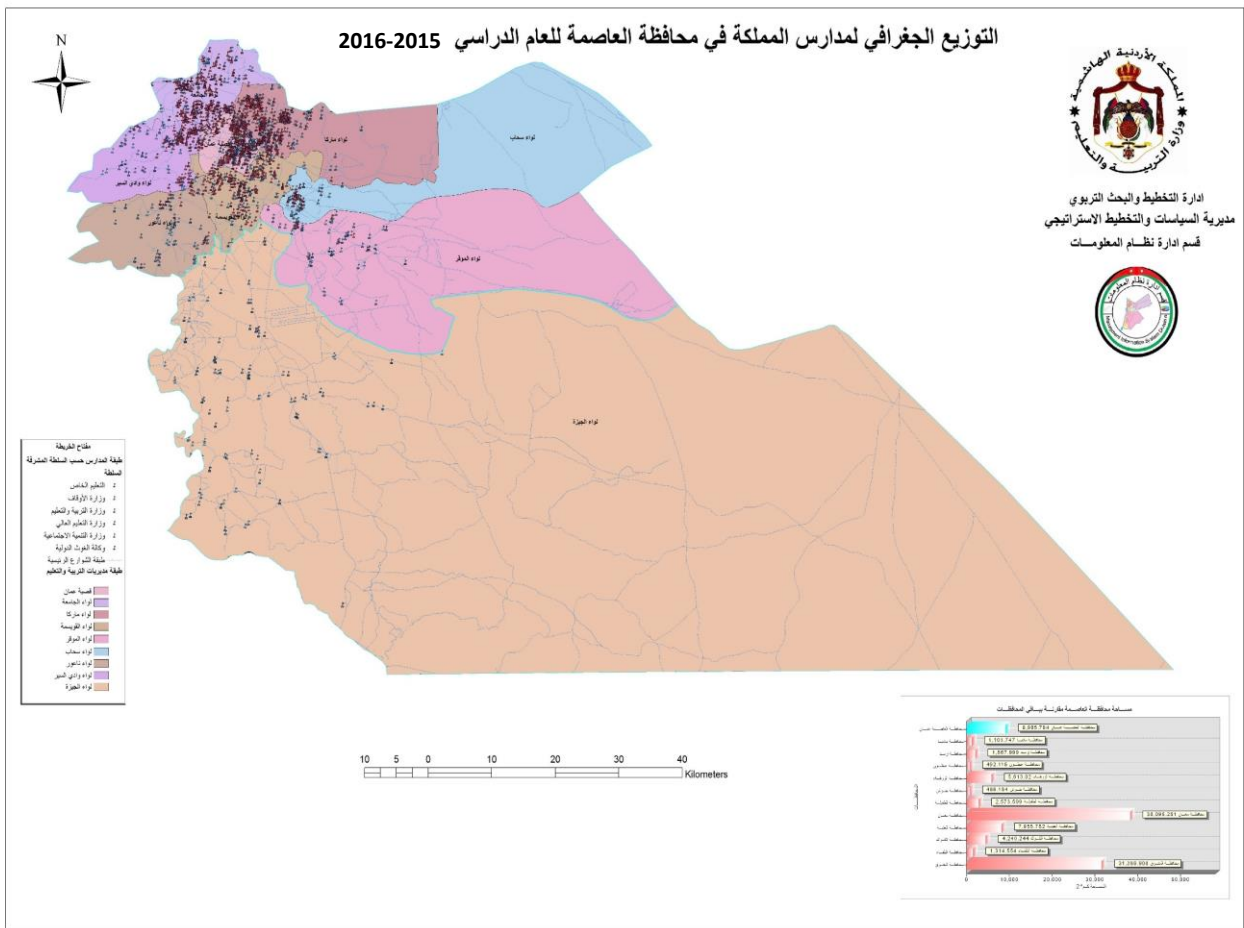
التوزيع الجغرافي لمدارس المملكة في محافظة العاصمة للعام الدراسي 2015-2016

N

المملكة الأردنية الهاشمية
وزارة التربية والتعليم

ادارة التخطيط والبحث التربوي
مديرية السياسات والتخطيط الاستراتيجي
قسم ادارة نظام المعلومات

لواء ماركا
لواء سحاب
لواء وادي السير
لواء الموقر
لواء الجيزة

مفتاح الخريطة
طبقة المدارس حسب السلطة المشرفة
السلطة
التعليم الخاص
وزارة الأوقاف
وزارة التربية والتعليم
وزارة التعليم العالي
وزارة التنمية الاجتماعية
وكالة الغوث الدولية
طبقة الشوارع الرئيسية
طبقة مديريات التربية والتعليم
قصبة عمان
لواء الجامعة
لواء ماركا
لواء القويسمة
لواء الموقر
لواء سحاب
لواء ناعور
لواء وادي السير
لواء الجيزة

10 5 0 10 20 30 40 Kilometers

مساحة محافظة العاصمة مقارنة بباقي المحافظات
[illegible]
0 10,000 20,000 30,000 40,000 50,000